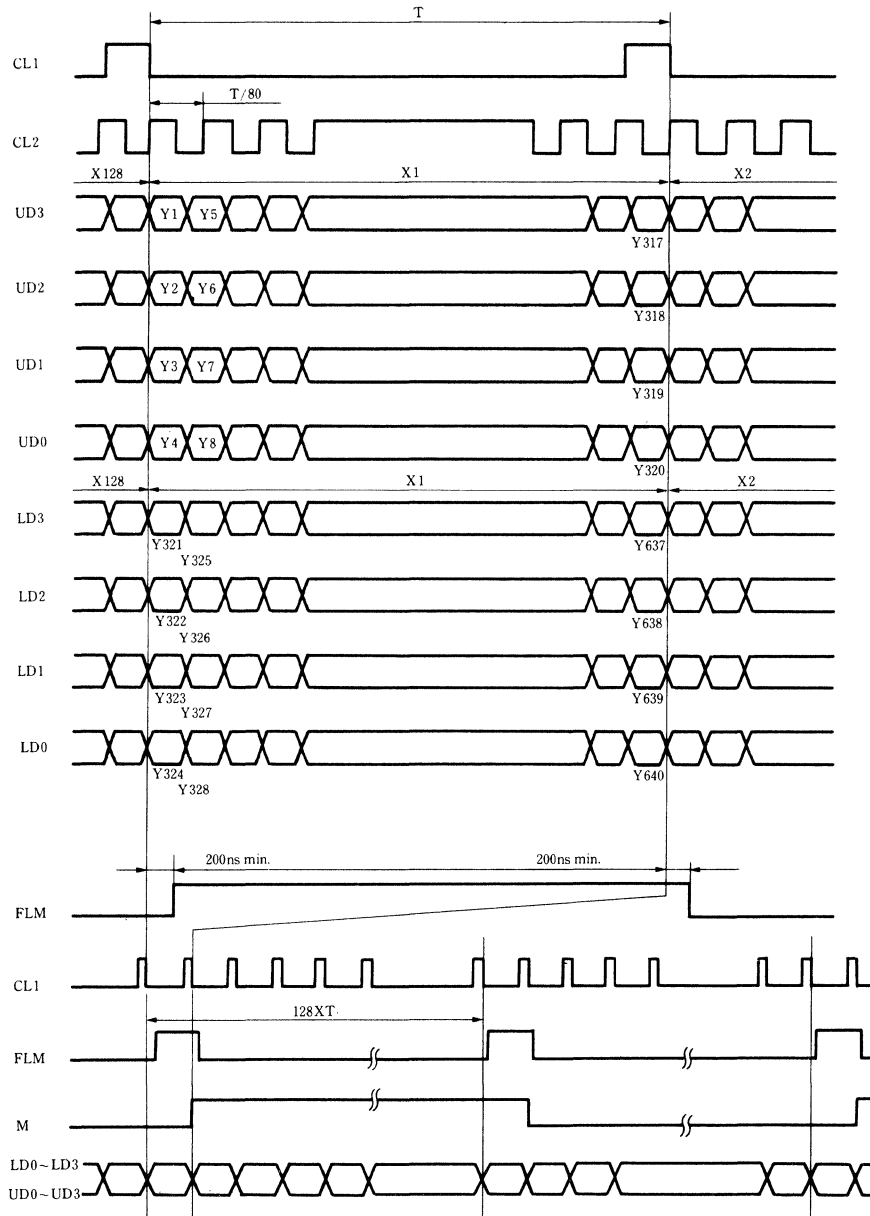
T

CL1

T/80

CL2

X128

X1

X2

UD3

Y1 Y5

Y317

UD2

Y2 Y6

Y318

UD1

Y3 Y7

Y319

UD0

Y4 Y8

Y320

X128

X1

X2

LD3

Y321
Y325

Y637

LD2

Y322
Y326

Y638

LD1

Y323
Y327

Y639

LD0

Y324
Y328

Y640

200ns min.

200ns min.

FLM

CL1

128XT

FLM

M

LD0~LD3
UD0~UD3